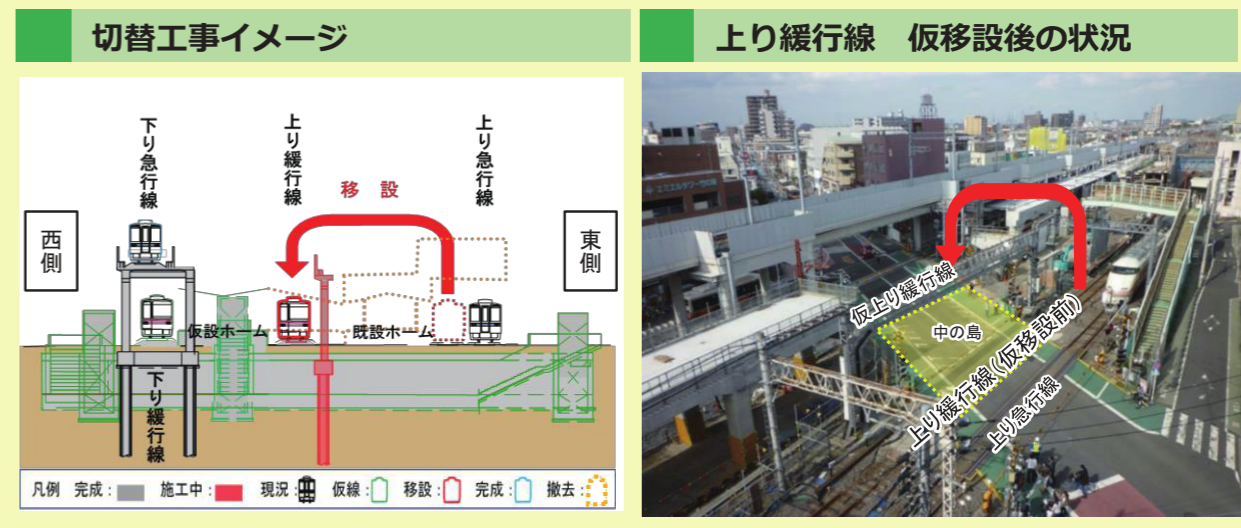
切替工事イメージ

下り急行線

上り緩行線

移設

上り急行線

西側

東側

仮設ホーム

既設ホーム

下り緩行線

凡例 完成： 施工中： 現況： 仮線： 移設： 完成： 撤去：

上り緩行線　仮移設後の状況

仮上り緩行線

中の島

上り緩行線（仮移設前）

上り急行線